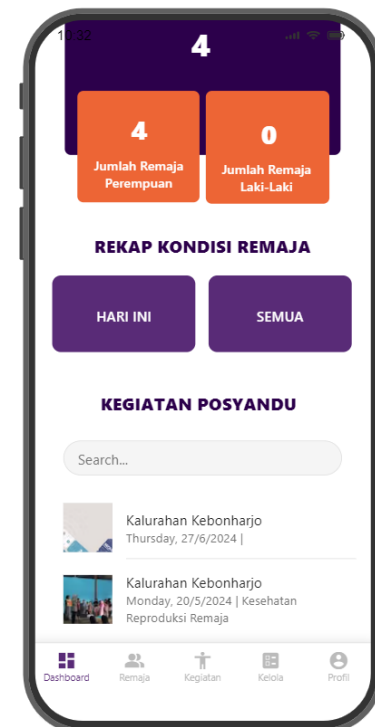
10:32

4

4
Jumlah Remaja Perempuan

0
Jumlah Remaja Laki-Laki

REKAP KONDISI REMAJA

HARI INI

SEMUA

KEGIATAN POSYANDU

Search...

Kalurahan Kebonharjo
Thursday, 27/6/2024 |

Kalurahan Kebonharjo
Monday, 20/5/2024 | Kesehatan Reproduksi Remaja

Dashboard Remaja Kegiatan Kelola Profil